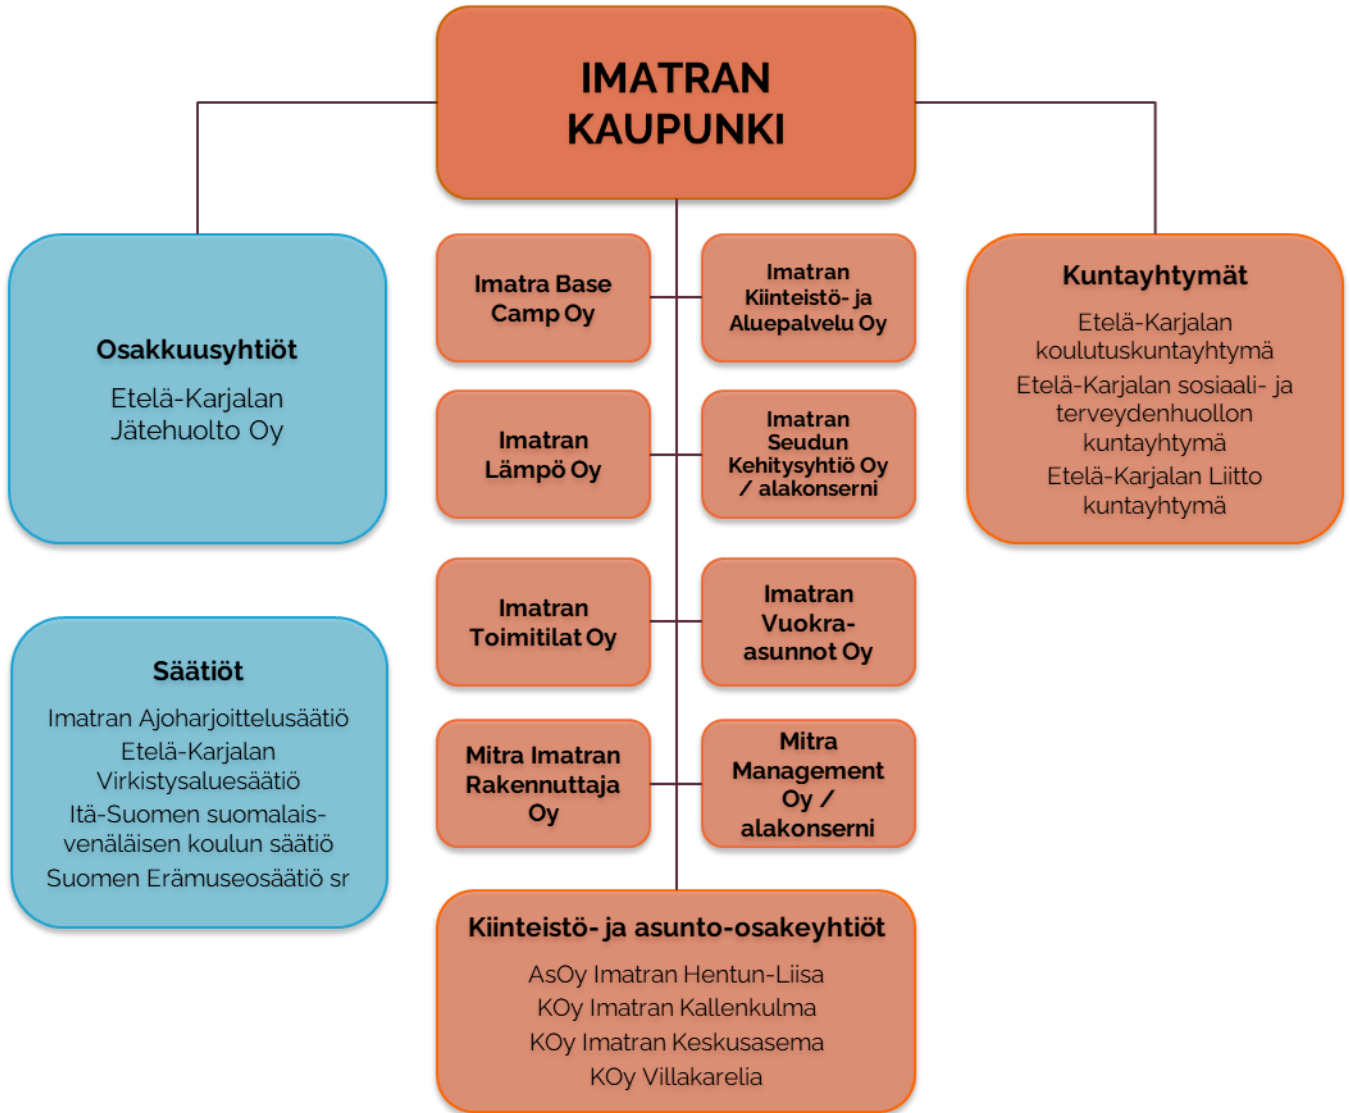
IMATRAN KAUPUNKI

Osakkuusyhtiöt

Etelä-Karjalan Jätehuolto Oy

Säätiöt

Imatran Ajoharjoittelusäätiö

Etelä-Karjalan Virkistysaluesäätiö

Itä-Suomen suomalais-venäläisen koulun säätiö

Suomen Erämuseosäätiö sr

Imatra Base Camp Oy

Imatran Kiinteistö- ja Aluepalvelu Oy

Imatran Lämpö Oy

Imatran Seudun Kehitysyhtiö Oy / alakonserni

Imatran Toimitilat Oy

Imatran Vuokra-asunnot Oy

Mitra Imatran Rakennuttaja Oy

Mitra Management Oy / alakonserni

Kiinteistö- ja asunto-osakeyhtiöt

AsOy Imatran Hentun-Liisa

KOy Imatran Kallenkulma

KOy Imatran Keskusasema

KOy Villakarelia

Kuntayhtymät

Etelä-Karjalan koulutuskuntayhtymä

Etelä-Karjalan sosiaali- ja terveydenhuollon kuntayhtymä

Etelä-Karjalan Liitto kuntayhtymä